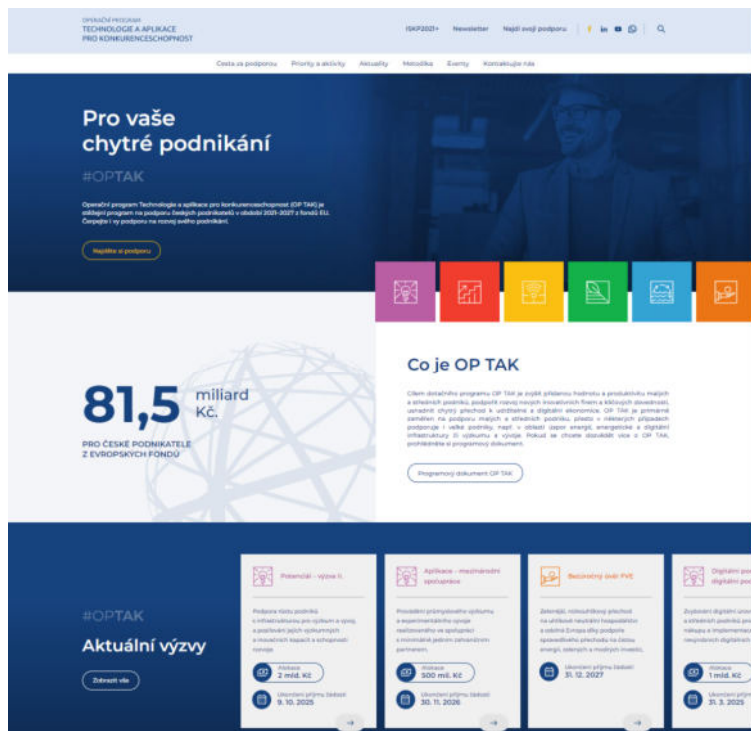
OPERAČNÍ PROGRAM
TECHNOLOGIE A APLIKACE
PRO KONKURENCESCHOPNOST

ISKP2021+ Newsletter Najdi svoji podporu

Cesta za podporou Priority a aktivity Aktuality Metodika Eventy Kontaktujte nás

Pro vaše chytré podnikání

#OPTAK

Operační program Technologie a aplikace pro konkurenceschopnost (OP TAK) je stěžejní program na podporu českých podnikatelů v období 2021-2027 z fondů EU. Čerpejte i vy podporu na rozvoj svého podnikání.

Najděte si podporu

81,5 miliard Kč.

PRO ČESKÉ PODNIKATELE Z EVROPSKÝCH FONDŮ

Co je OP TAK

Cílem dotačního programu OP TAK je zvýšit přidanou hodnotu a produktivitu malých a středních podniků, podpořit rozvoj nových inovačních firem a klíčových dovedností, usnadnit chytrý přechod k udržitelné a digitální ekonomice. OP TAK je primárně zaměřen na podporu malých a středních podniků, přesto v některých případech podporuje i velké podniky, např. v oblasti úspor energií, energetické a digitální infrastruktury či výzkumu a vývoje. Pokud se chcete dozvědět více o OP TAK, prohlédněte si programový dokument.

Programový dokument OP TAK

#OPTAK

Aktuální výzvy

Zobrazit vše

Potenciál - výzva II.

Podpora růstu podniků s infrastrukturou pro výzkum a vývoj, a posilování jejich výzkumných a inovačních kapacit a schopnosti rozvoje

Alokace
2 mld. Kč

Ukončení příjmu žádostí
9. 10. 2025

Aplikace - mezinárodní spolupráce

Provádění průmyslového výzkumu a experimentálního vývoje realizovaného ve spolupráci s minimálně jedním zahraničním partnerem.

Alokace
500 mil. Kč

Ukončení příjmu žádostí
30. 11. 2026

Bezúročný úvěr FVE

Zelenější, nízkouhlíkový přechod na uhlíkově neutrální hospodářství a odolná Evropa díky podpoře spravedlivé přechodu na čistou energii, zelených a modrých investic.

Ukončení příjmu žádostí
31. 12. 2027

Digitální po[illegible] digitální po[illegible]

Zvyšování digitální úrov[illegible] a středních podniků pro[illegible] nákupu a implementac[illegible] nezbytných digitálních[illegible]

Alokace
1 mld. Kč

Ukončení příj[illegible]
31. 3. 2025